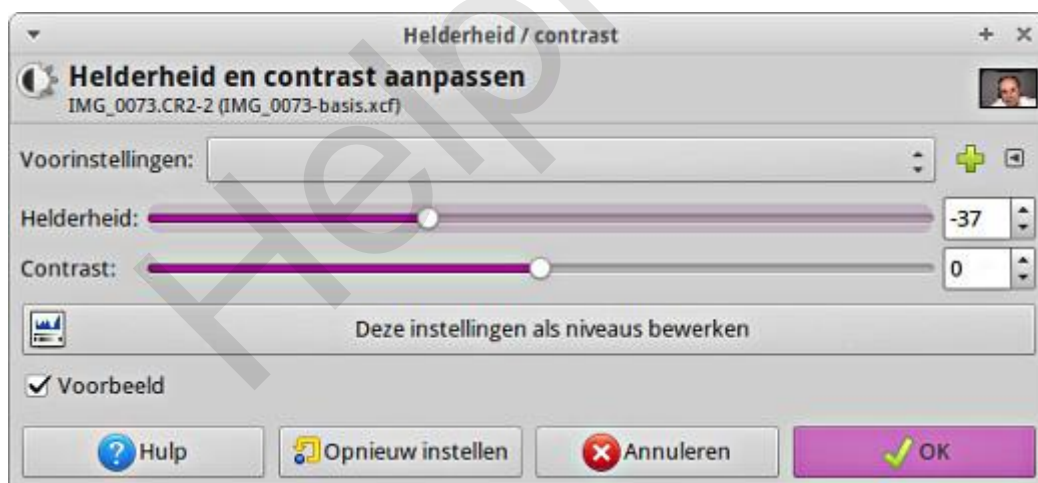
Helderheid / contrast

Helderheid en contrast aanpassen
IMG_0073.CR2-2 (IMG_0073-basis.xcf)

Voorinstellingen:

Helderheid: -37

Contrast: 0

Deze instellingen als niveaus bewerken

✓ Voorbeeld

Hulp | Opnieuw instellen | Annuleren | OK

Help